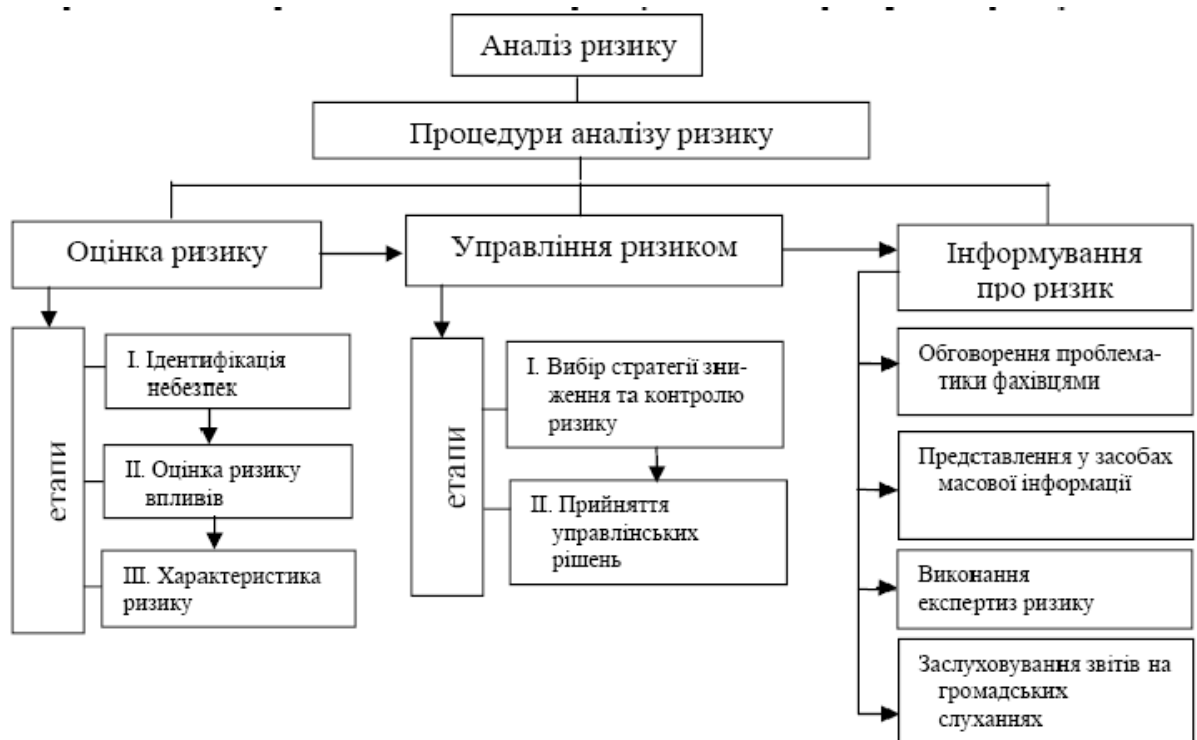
Аналіз ризику

Процедури аналізу ризику

Оцінка ризику

Управління ризиком

Інформування про ризик

етапи

I. Ідентифікація небезпек

II. Оцінка ризику впливів

III. Характеристика ризику

етапи

I. Вибір стратегії зниження та контролю ризику

II. Прийняття управлінських рішень

Обговорення проблематики фахівцями

Представлення у засобах масової інформації

Виконання експертиз ризику

Заслуховування звітів на громадських слуханнях